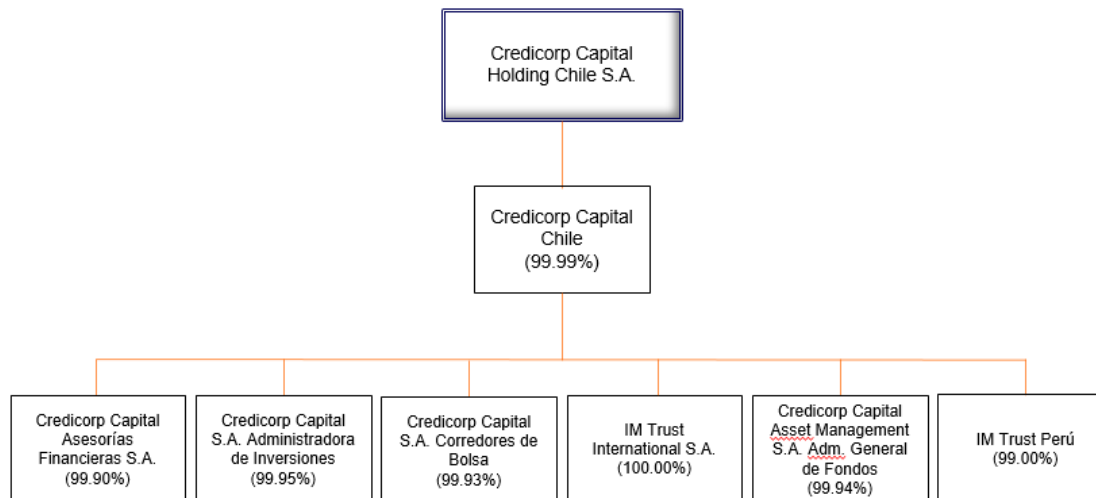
Credicorp Capital Holding Chile S.A.

Credicorp Capital Chile (99.99%)

Credicorp Capital Asesorías Financieras S.A. (99.90%)

Credicorp Capital S.A. Administradora de Inversiones (99.95%)

Credicorp Capital S.A. Corredores de Bolsa (99.93%)

IM Trust International S.A. (100.00%)

Credicorp Capital Asset Management S.A. Adm. General de Fondos (99.94%)

IM Trust Perú (99.00%)